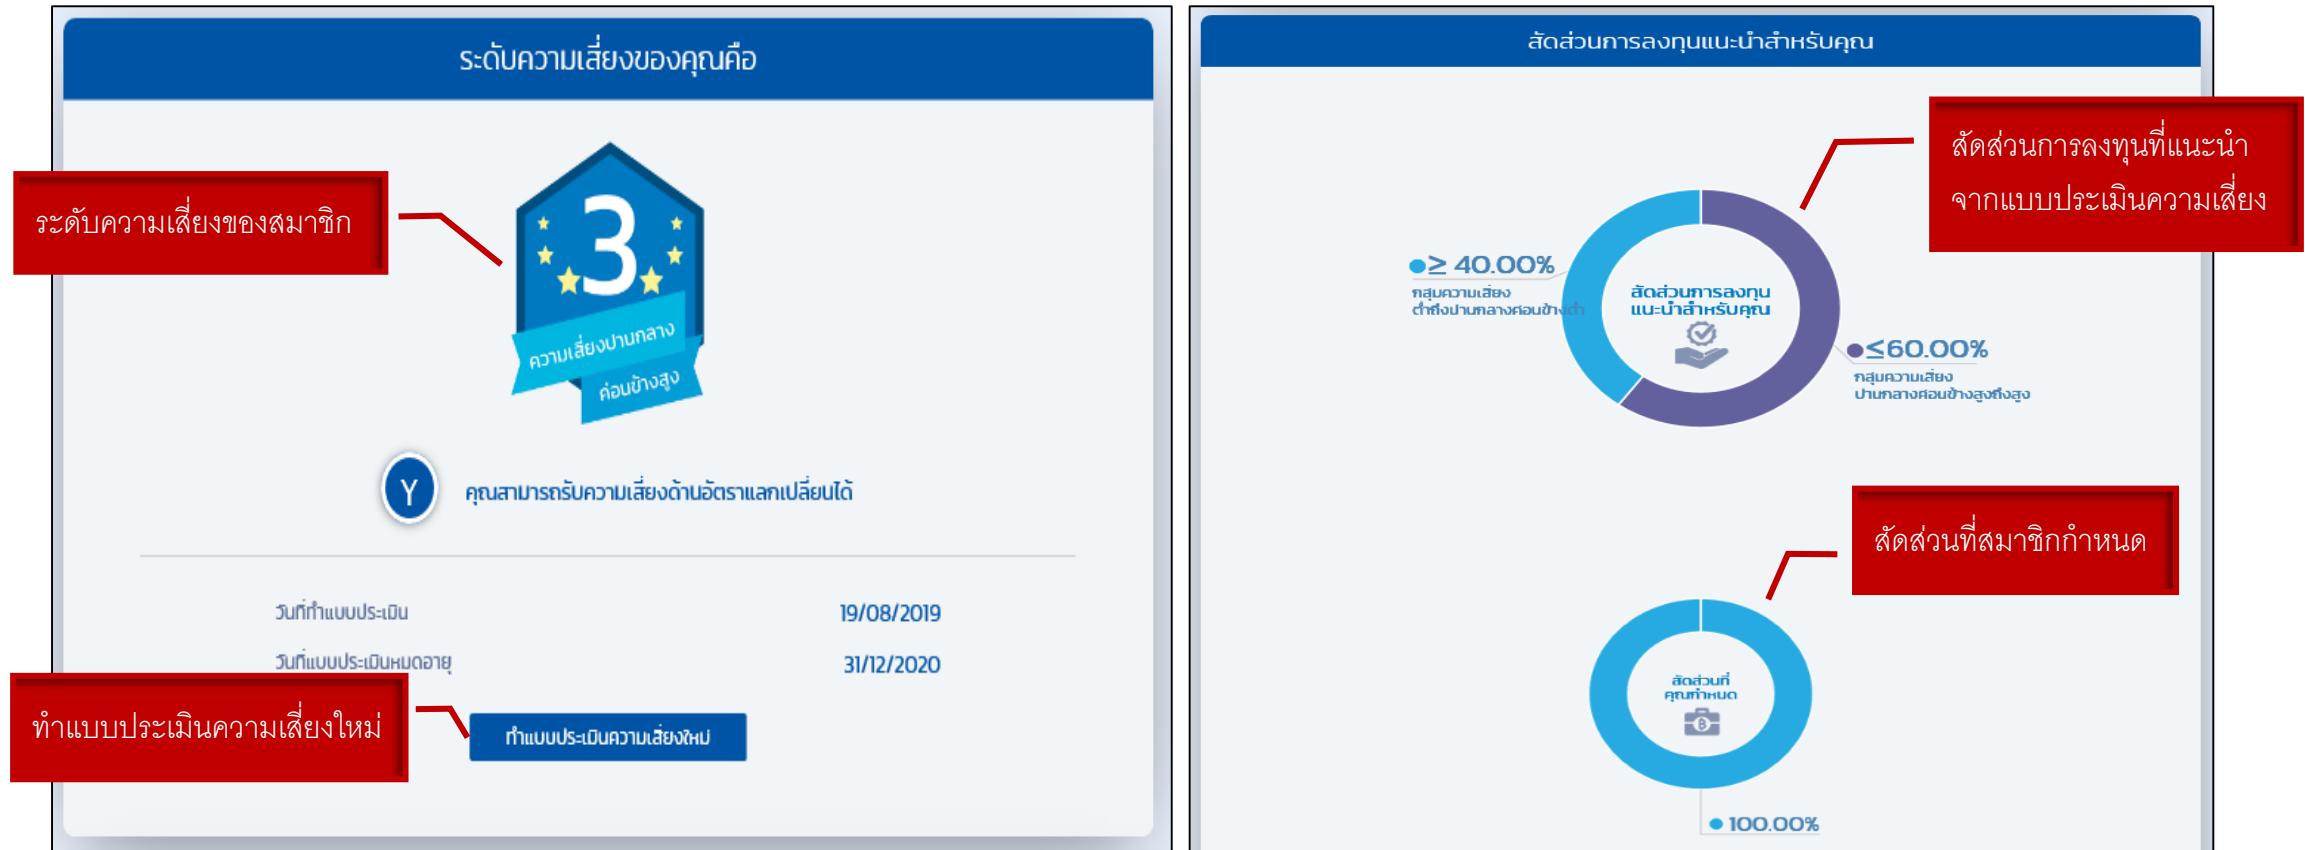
ระดับความเสี่ยงของคุณคือ

ระดับความเสี่ยงของสมาชิก

3

ความเสี่ยงปานกลาง

ค่อนข้างสูง

Y

คุณสามารถรับความเสี่ยงด้านอัตราแลกเปลี่ยนได้

วันที่ทำแบบประเมิน 19/08/2019

วันที่แบบประเมินหมดอายุ 31/12/2020

ทำแบบประเมินความเสี่ยงใหม่

ทำแบบประเมินความเสี่ยงใหม่

สัดส่วนการลงทุนแนะนำสำหรับคุณ

สัดส่วนการลงทุนที่แนะนำ จากแบบประเมินความเสี่ยง

$\geq$ 40.00%
กลุ่มความเสี่ยง ต่ำถึงปานกลางค่อนข้างต่ำ

สัดส่วนการลงทุน แนะนำสำหรับคุณ

$\leq$60.00%
กลุ่มความเสี่ยง ปานกลางค่อนข้างสูงถึงสูง

สัดส่วนที่สมาชิกกำหนด

สัดส่วนที่ คุณกำหนด

100.00%